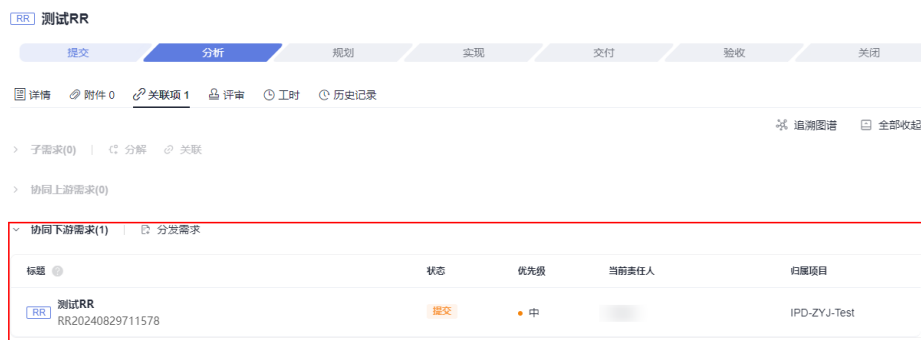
RR 测试RR

提交 分析 规划 实现 交付 验收 关闭

详情 附件 0 关联项 1 评审 工时 历史记录

追溯图谱 全部收起

子需求(0) | 分解 关联

协同上游需求(0)

协同下游需求(1) | 分发需求

| 标题 | 状态 | 优先级 | 当前责任人 | 归属项目 |
|---|---|---|---|---|
| RR 测试RR RR20240829711578 | 提交 | 中 | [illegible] | IPD-ZYJ-Test |